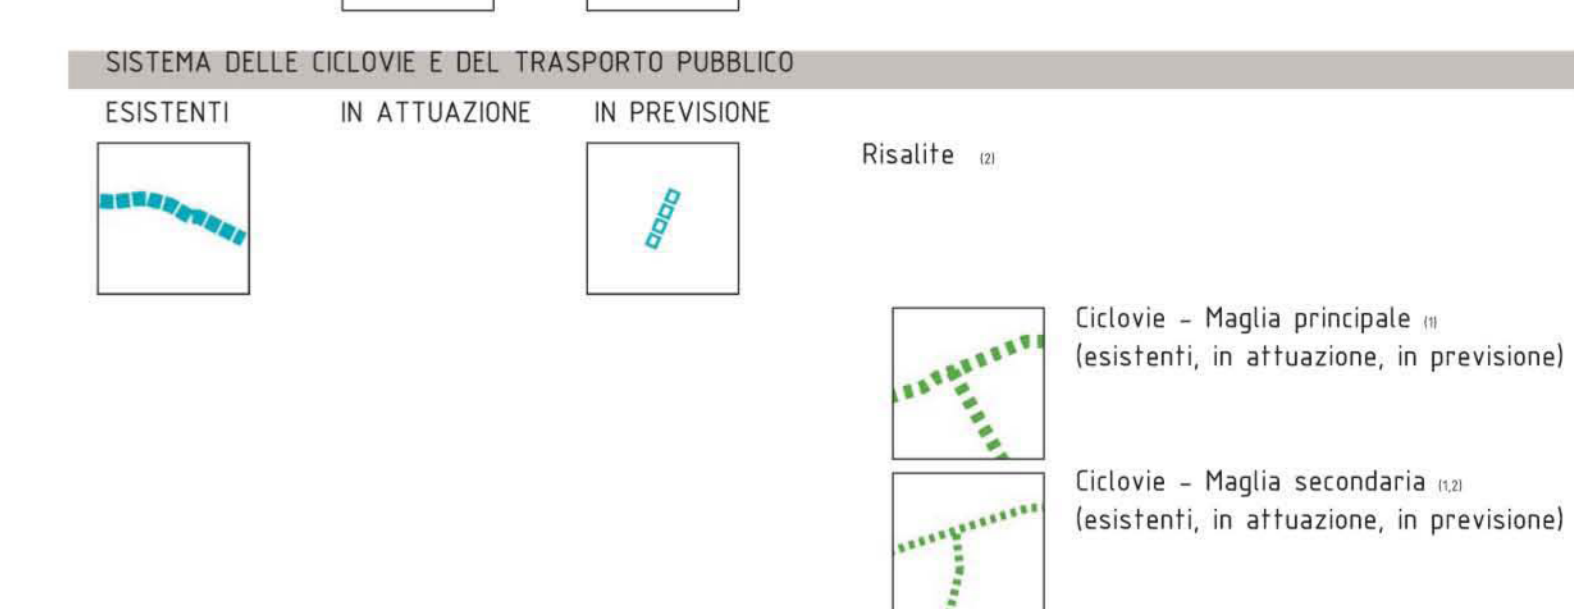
SISTEMA DELLE CICLOVIE E DEL TRASPORTO PUBBLICO

ESISTENTI

IN ATTUAZIONE

IN PREVISIONE

Risalite (2)

Ciclovie – Maglia principale (1)
(esistenti, in attuazione, in previsione)

Ciclovie – Maglia secondaria (1,2)
(esistenti, in attuazione, in previsione)